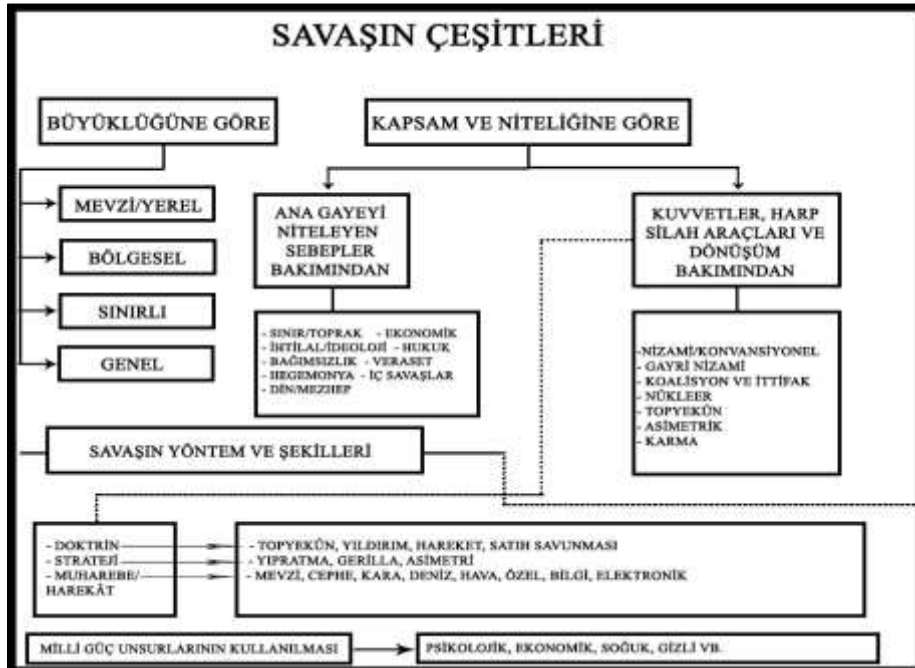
SAVAŞIN ÇEŞİTLERİ

BÜYÜKLÜĞÜNE GÖRE

KAPSAM VE NİTELİĞİNE GÖRE

MEVZİ/YEREL

BÖLGESEL

SINIRLI

GENEL

ANA GAYEYİ NİTELEYEN SEBEPLER BAKIMINDAN

KUVVETLER, HARP SİLAH ARAÇLARI VE DÖNÜŞÜM BAKIMINDAN

- SINIR/TOPRAK - EKONOMİK
- İHTİLAL/İDEOLOJİ - HUKUK
- BAĞIMSIZLIK - VERASET
- HEGEMONYA - İÇ SAVAŞLAR
- DİN/MEZHEP

-NİZAMİ/KONVANSİYONEL
- GAYRİ NİZAMİ
- KOALİSYON VE İTTİFAK
- NÜKLEER
- TOPYEKÜN
- ASİMETRİK
- KARMA

SAVAŞIN YÖNTEM VE ŞEKİLLERİ

- DOKTRİN
- STRATEJİ
- MUHAREBE/ HAREKÂT

- TOPYEKÜN, YILDIRIM, HAREKET, SATIH SAVUNMASI
- YIPRATMA, GERİLLA, ASİMETRİ
- MEVZİ, CEPHE, KARA, DENİZ, HAVA, ÖZEL, BİLGİ, ELEKTRONİK

MİLLİ GÜÇ UNSURLARININ KULLANILMASI

PSİKOLOJİK, EKONOMİK, SOĞUK, GİZLİ VB.